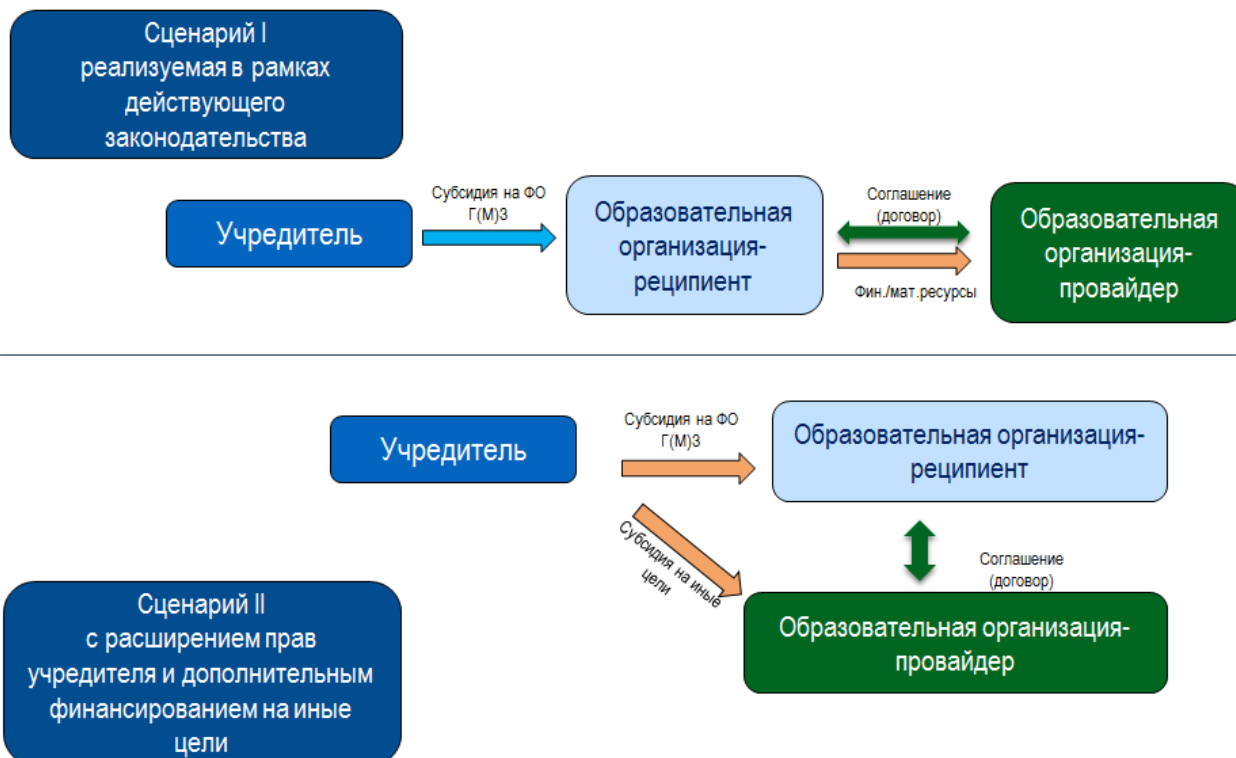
Сценарий I
реализуемая в рамках
действующего
законодательства

Учредитель

Субсидия на ФО
Г(М)З

Образовательная
организация-
реципиент

Соглашение
(договор)

Фин./мат.ресурсы

Образовательная
организация-
провайдер

Учредитель

Субсидия на ФО
Г(М)З

Образовательная организация-
реципиент

Субсидия на иные
цели

Соглашение
(договор)

Образовательная организация-
провайдер

Сценарий II
с расширением прав
учредителя и дополнительным
финансированием на иные
цели